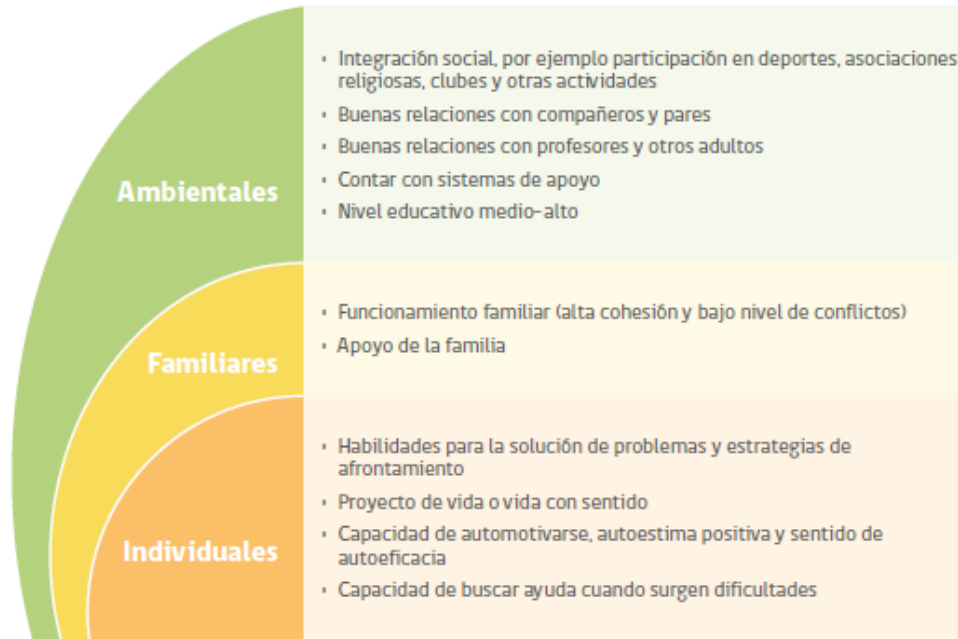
Ambientales

• Integración social, por ejemplo participación en deportes, asociaciones religiosas, clubes y otras actividades
• Buenas relaciones con compañeros y pares
• Buenas relaciones con profesores y otros adultos
• Contar con sistemas de apoyo
• Nivel educativo medio-alto

Familiares

• Funcionamiento familiar (alta cohesión y bajo nivel de conflictos)
• Apoyo de la familia

Individuales

• Habilidades para la solución de problemas y estrategias de afrontamiento
• Proyecto de vida o vida con sentido
• Capacidad de automotivarse, autoestima positiva y sentido de autoeficacia
• Capacidad de buscar ayuda cuando surgen dificultades